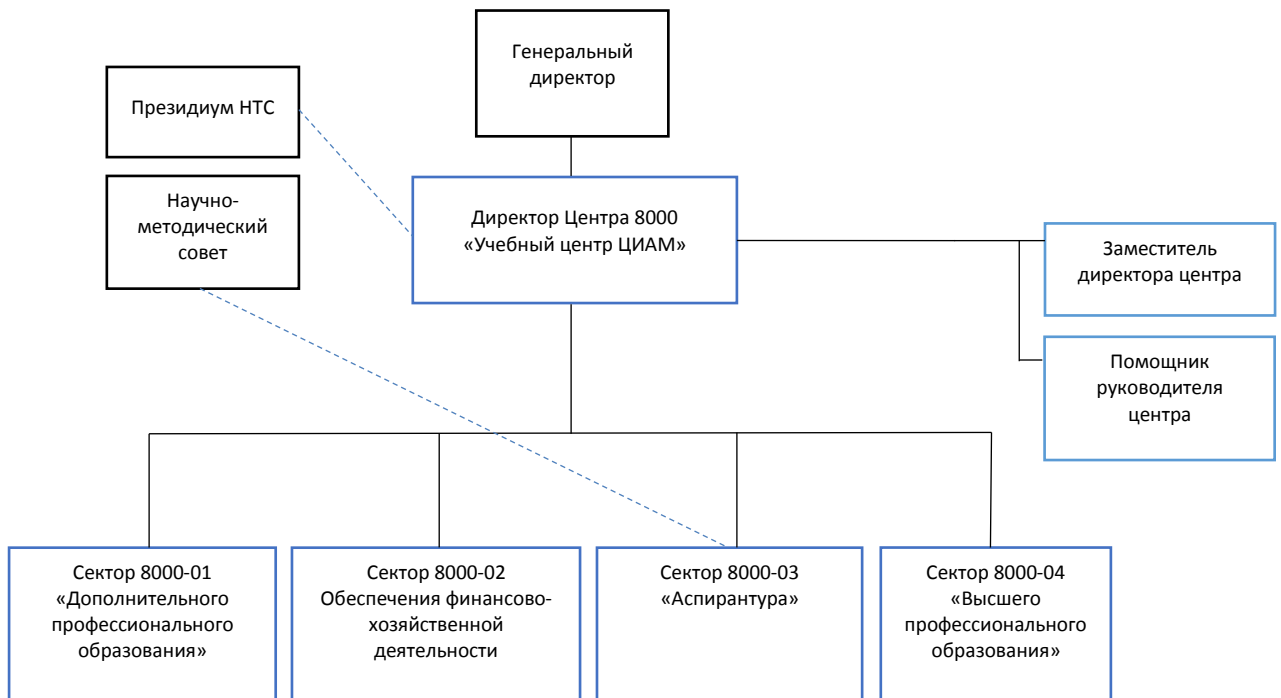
Генеральный директор

Президиум НТС

Научно-методический совет

Директор Центра 8000 «Учебный центр ЦИАМ»

Заместитель директора центра

Помощник руководителя центра

Сектор 8000-01 «Дополнительного профессионального образования»

Сектор 8000-02 Обеспечения финансово-хозяйственной деятельности

Сектор 8000-03 «Аспирантура»

Сектор 8000-04 «Высшего профессионального образования»